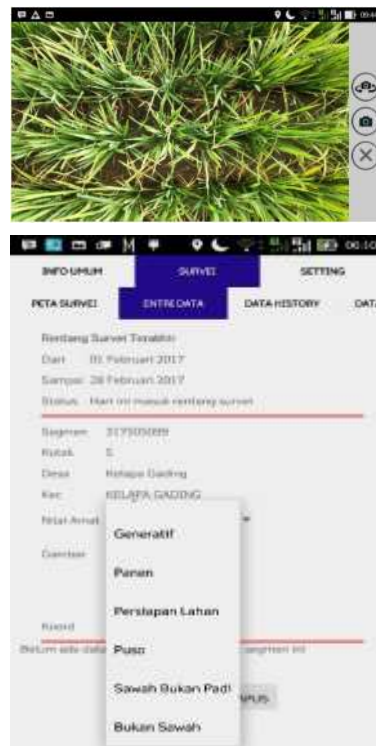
INFO UMUM
SURVEI
SETTING

PETA SURVEI
ENTRI DATA
DATA HISTORY
DAT

Rentang Survei Terakhir
Dari 01 Februari 2017
Sampai 28 Februari 2017
Status Hari ini masuk rentang survei

Segmen 317505089
Kotak 5
Desa Kelapa Gading
Kec KELAPA GADING
Nilai Amat
Gambar

Koord
Belum ada data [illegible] segmen ini

Generatif
Panen
Persiapan Lahan
Puso
Sawah Bukan Padi
Bukan Sawah

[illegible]PUS